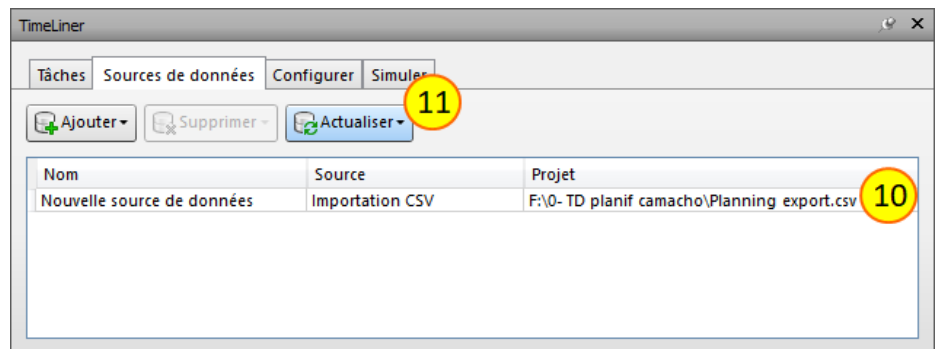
TimeLiner

Tâches | Sources de données | Configurer | Simuler

Ajouter ▾ | Supprimer ▾ | Actualiser ▾

11

| Nom | Source | Projet |
|---|---|---|
| Nouvelle source de données | Importation CSV | F:\0- TD planif camacho\Planning export.csv |

10